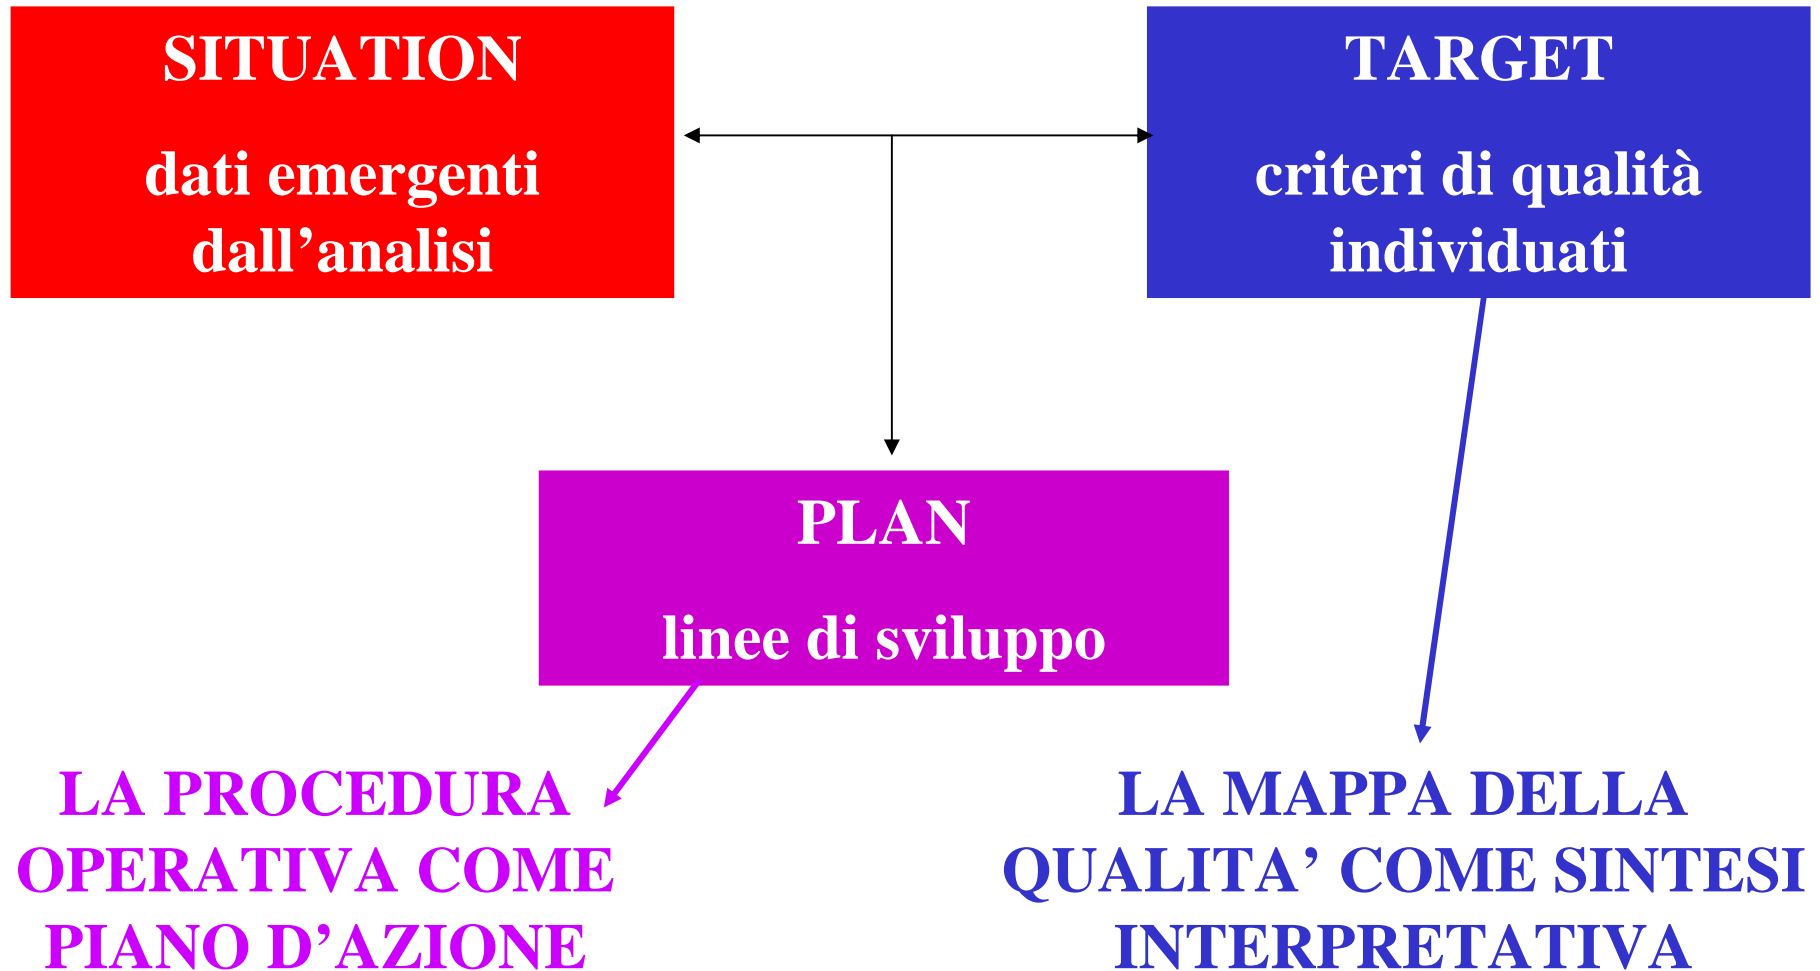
SITUATION

dati emergenti dall’analisi

TARGET

criteri di qualità individuati

PLAN

linee di sviluppo

LA PROCEDURA OPERATIVA COME PIANO D’AZIONE

LA MAPPA DELLA QUALITA’ COME SINTESI INTERPRETATIVA